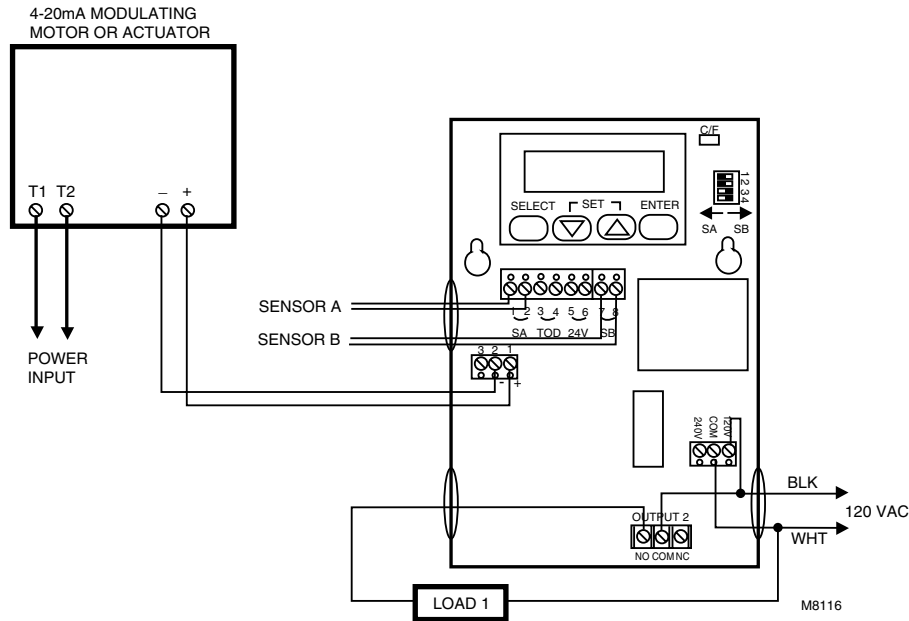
4-20mA MODULATING MOTOR OR ACTUATOR

T1 T2 – +

POWER INPUT

C/F

SELECT SET ENTER

1 2 3 4

SA SB

SENSOR A

SENSOR B

1 2 3 4 5 6 7 8

SA TOD 24V SB

3 2 1

- +

240V COM 120V

BLK

120 VAC

WHT

OUTPUT 2

NO COM NC

LOAD 1

M8116